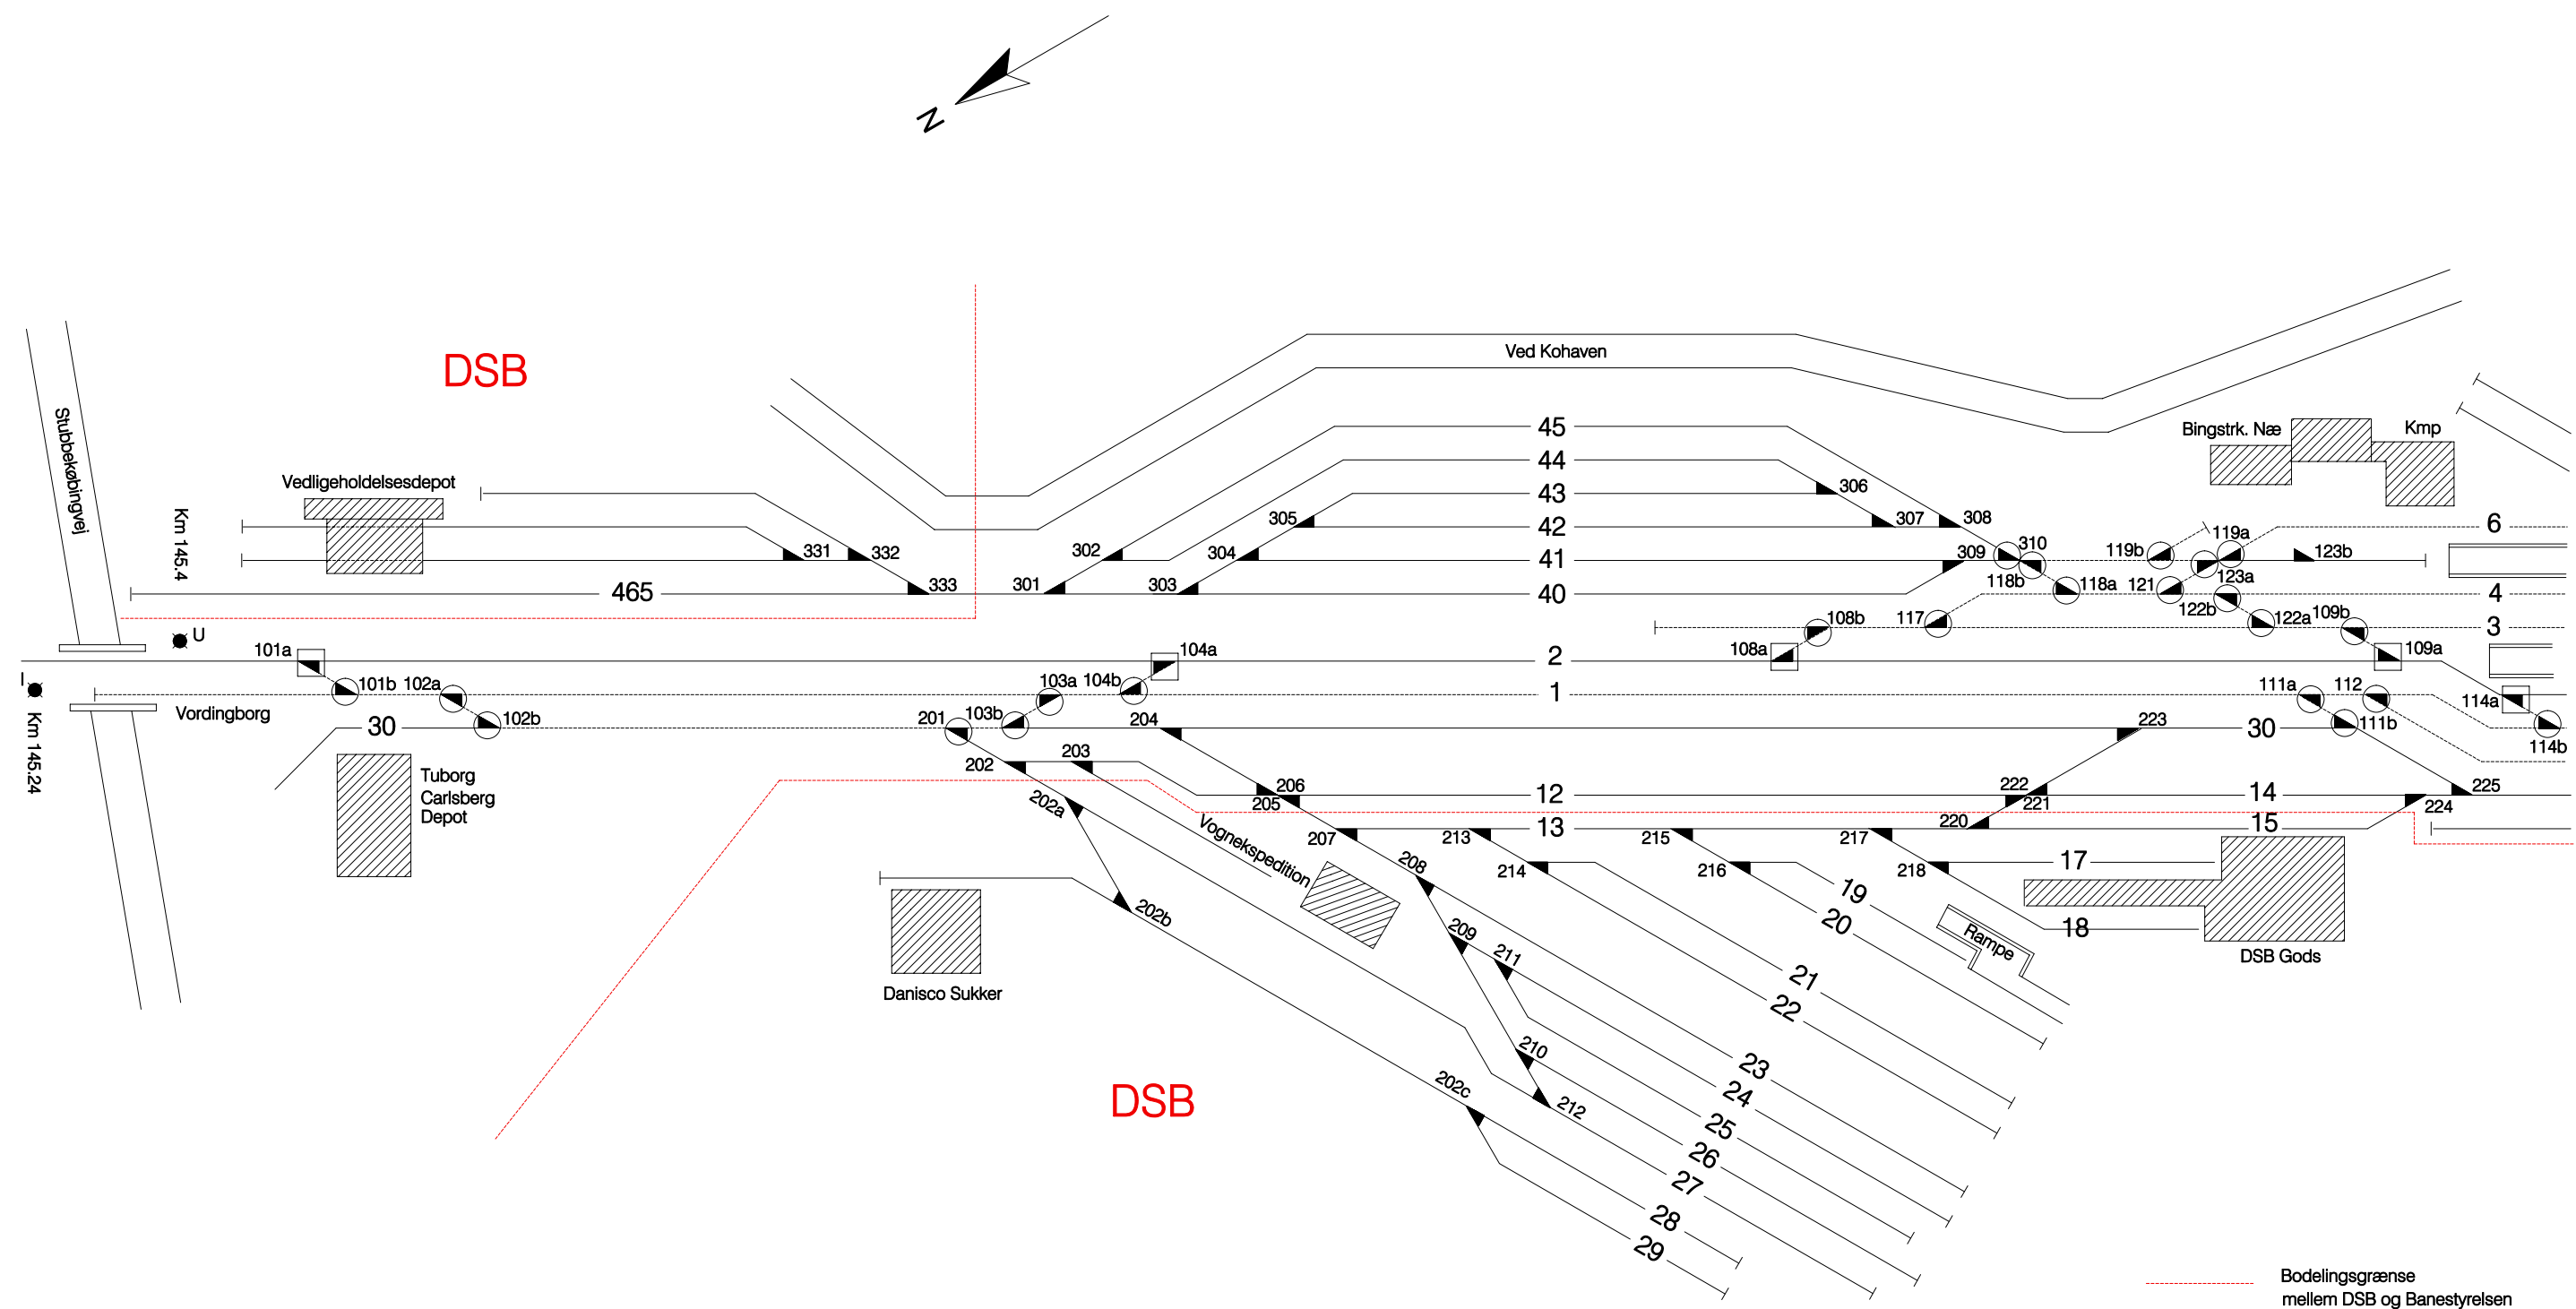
N

DSB

Stubbekøbingvej

Km 145.4

Vedligeholdelsesdepot

Ved Kohaven

Bingstrk. Næ

Kmp

45
44
43
42
41
40
465

331
332
333
301
302
303
304
305
306
307
308
309
310

6
4
3
2
1
30
30

119b
119a
123b
118b
118a
121
123a
122b
122a
109b
108b
117
108a
109a

U
101a
101b
102a
102b
103a
104b
104a
103b
201
Vordingborg
Km 145.24

111a
112
114a
111b
114b

Tuborg Carlsberg Depot

204
202
203
206
205
12
14
222
221
223
225
224

202a
207
213
13
215
217
220
15

Vognekspedition

208
214
216
218
17
19
20
18
Rampe
DSB Gods

202b
Danisco Sukker

209
211
21
22
23
24
210
25
26
202c
212
27
28
29

DSB

Bodelingsgrænse mellem DSB og Banestyrelsen